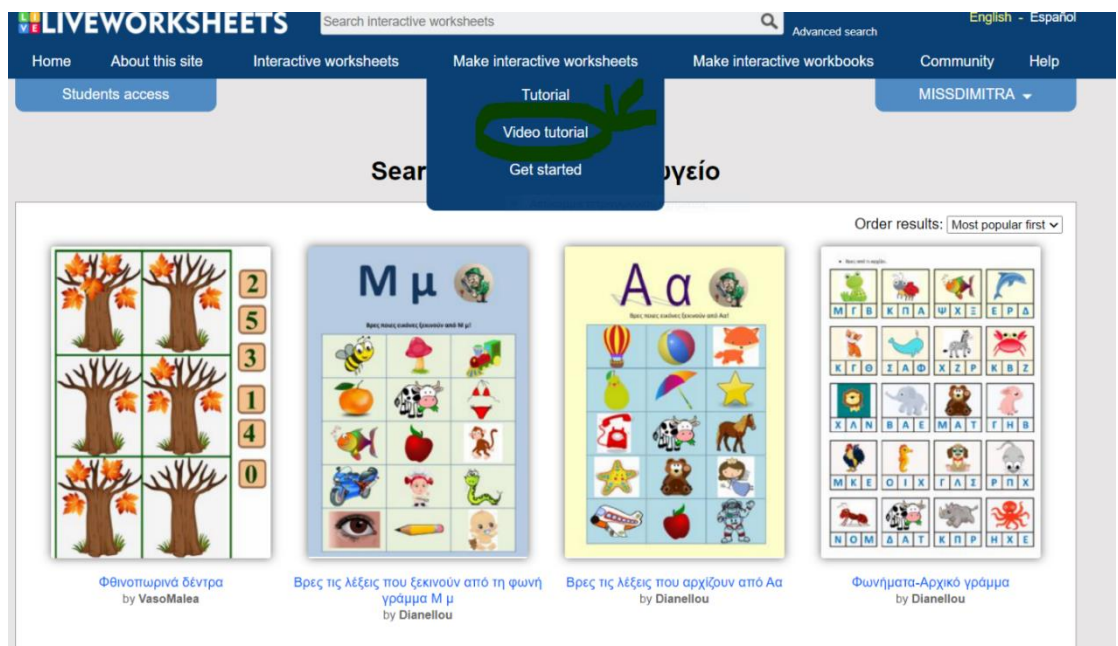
LIVEWORKSHEETS

Search interactive worksheets

Advanced search

English - Español

Home About this site Interactive worksheets Make interactive worksheets Make interactive workbooks Community Help

Students access

Tutorial

Video tutorial

Get started

MISSDIMITRA

Sear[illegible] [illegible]γείο

Order results: Most popular first

2
5
3
1
4
0

Μ μ

Βρες ποιες εικόνες ξεκινούν από Μ μ!

Α α

Βρες ποιες εικόνες ξεκινούν από Αα!

Βρες από τι αρχίζει.

Μ Γ Β | Κ Π Α | Ψ Χ Ξ | Ε Ρ Δ
Κ Γ Θ | Σ Α Φ | Χ Ζ Ρ | Κ Β Ζ
Χ Λ Ν | Β Α Ε | Μ Α Τ | Γ Η Β
Μ Κ Ε | Ο Ι Χ | Γ Λ Σ | Ρ Π Χ
Ν Ο Μ | Δ Α Τ | Κ Π Ρ | Η Χ Ε

Φθινοπωρινά δέντρα
by VasoMalea

Βρες τις λέξεις που ξεκινούν από τη φωνή γράμμα Μ μ
by Dianellou

Βρες τις λέξεις που αρχίζουν από Αα
by Dianellou

Φωνήματα-Αρχικό γράμμα
by Dianellou